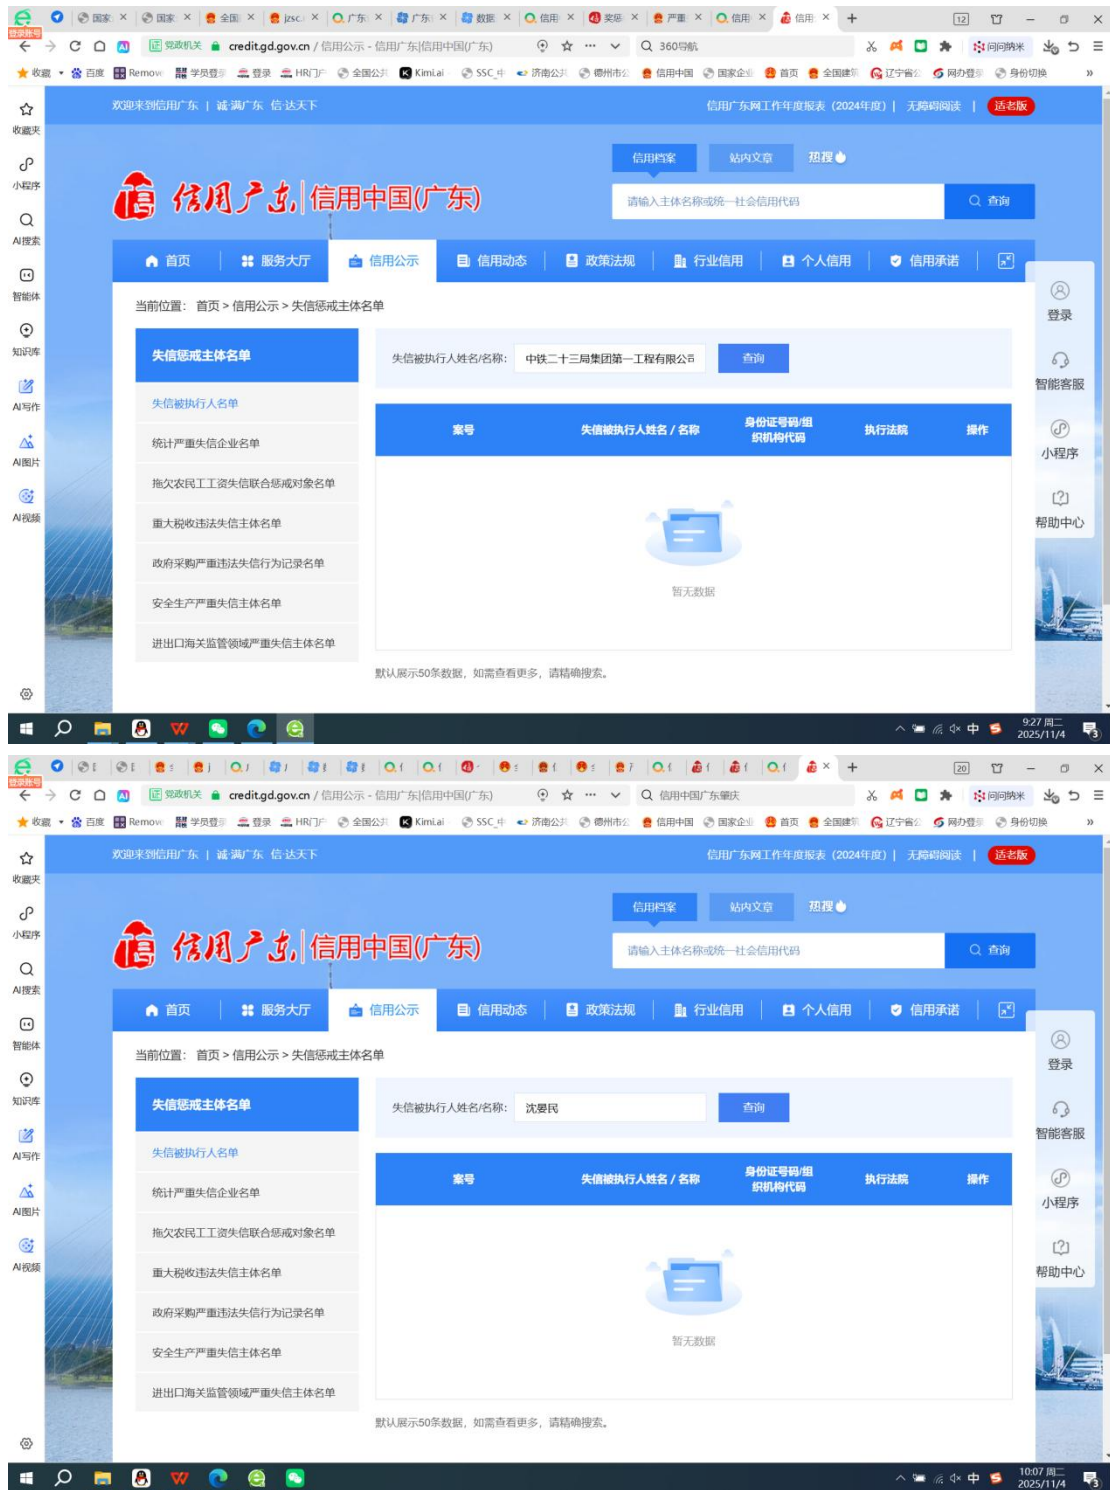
国家 国家 全国 jzsc 广东 广东 数据 信用 奖惩 严重 信用 信用
登录账号
党政机关 credit.gd.gov.cn / 信用公示 - 信用广东|信用中国(广东)
360导航
问问纳米
收藏 百度 Remov 学员登 登录 HR门户 全国公共 KimiAI SSC中 济南公共 德州市公 信用中国 国家企业 首页 全国建筑 辽宁省 网办登录 身份切换

收藏夹 小程序 AI搜索 智能体 知识库 AI写作 AI图片 AI视频

欢迎来到信用广东 | 诚满广东 信达天下
信用广东网工作年度报表（2024年度） | 无障碍阅读 | 适老版

信用广东 | 信用中国(广东)
信用档案 站内文章 热搜
请输入主体名称或统一社会信用代码
查询

首页 服务大厅 信用公示 信用动态 政策法规 行业信用 个人信用 信用承诺

登录 智能客服 小程序 帮助中心

当前位置: 首页 > 信用公示 > 失信惩戒主体名单

失信惩戒主体名单
失信被执行人名单
统计严重失信企业名单
拖欠农民工工资失信联合惩戒对象名单
重大税收违法失信主体名单
政府采购严重违法失信行为记录名单
安全生产严重失信主体名单
进出口海关监管领域严重失信主体名单

失信被执行人姓名/名称: 中铁二十三局集团第一工程有限公司
查询

| 案号 | 失信被执行人姓名 / 名称 | 身份证号码/组织机构代码 | 执行法院 | 操作 |
|---|---|---|---|---|

暂无数据

默认展示50条数据，如需查看更多，请精确搜索。

9:27 周二 2025/11/4

登录账号
党政机关 credit.gd.gov.cn / 信用公示 - 信用广东|信用中国(广东)
信用中国广东黑
问问纳米
收藏 百度 Remov 学员登 登录 HR门户 全国公共 KimiAI SSC中 济南公共 德州市公 信用中国 国家企业 首页 全国建筑 辽宁省 网办登录 身份切换

收藏夹 小程序 AI搜索 智能体 知识库 AI写作 AI图片 AI视频

欢迎来到信用广东 | 诚满广东 信达天下
信用广东网工作年度报表（2024年度） | 无障碍阅读 | 适老版

信用广东 | 信用中国(广东)
信用档案 站内文章 热搜
请输入主体名称或统一社会信用代码
查询

首页 服务大厅 信用公示 信用动态 政策法规 行业信用 个人信用 信用承诺

登录 智能客服 小程序 帮助中心

当前位置: 首页 > 信用公示 > 失信惩戒主体名单

失信惩戒主体名单
失信被执行人名单
统计严重失信企业名单
拖欠农民工工资失信联合惩戒对象名单
重大税收违法失信主体名单
政府采购严重违法失信行为记录名单
安全生产严重失信主体名单
进出口海关监管领域严重失信主体名单

失信被执行人姓名/名称: 沈要民
查询

| 案号 | 失信被执行人姓名 / 名称 | 身份证号码/组织机构代码 | 执行法院 | 操作 |
|---|---|---|---|---|

暂无数据

默认展示50条数据，如需查看更多，请精确搜索。

10:07 周二 2025/11/4